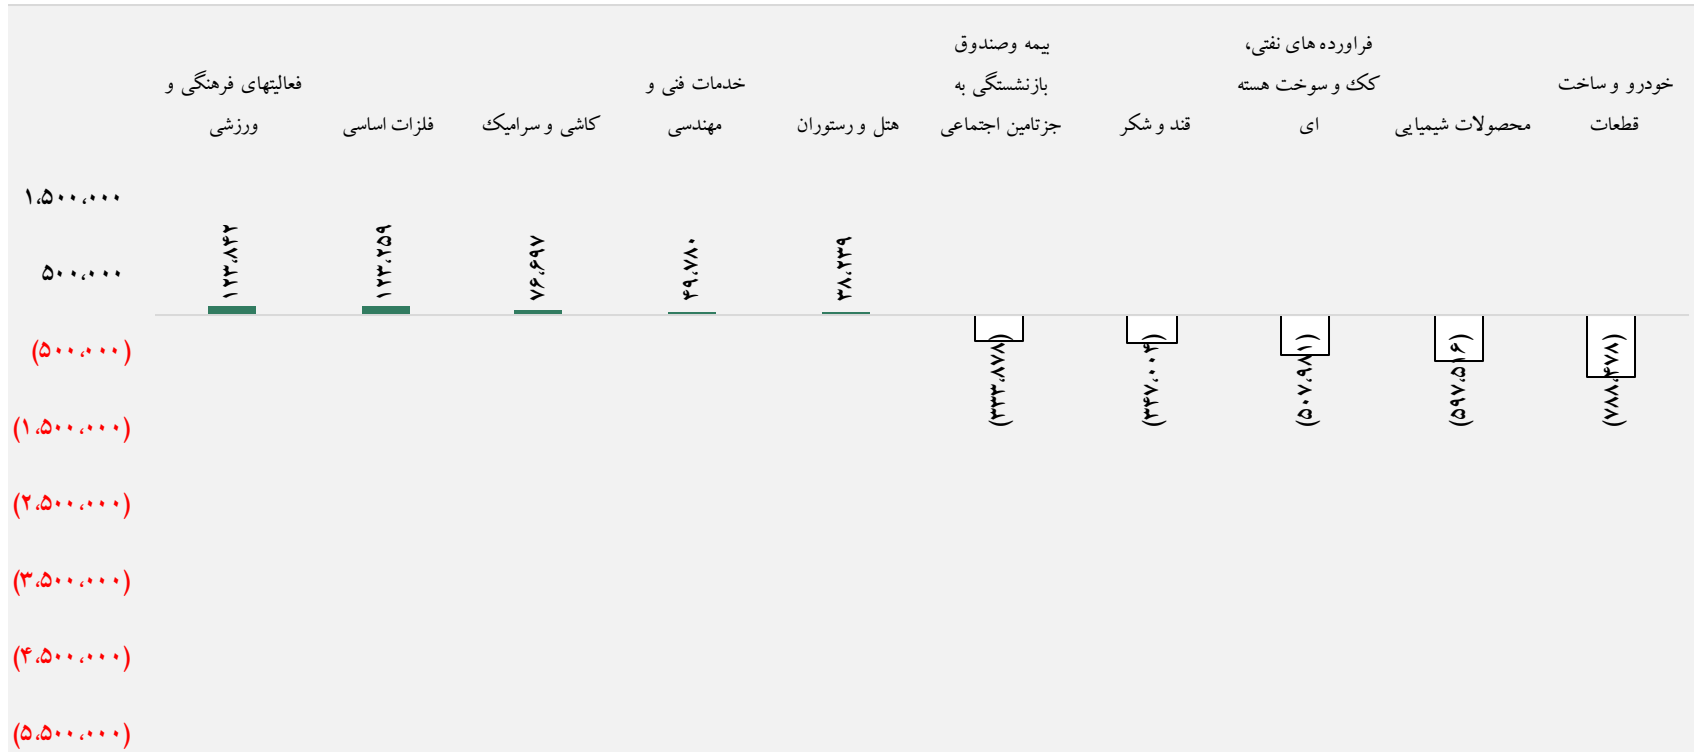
فعالیتهای فرهنگی و ورزشی
فلزات اساسی
کاشی و سرامیک
خدمات فنی و مهندسی
هتل و رستوران
بیمه وصندوق بازنشستگی به جزتامین اجتماعی
قند و شکر
فراورده های نفتی، کک و سوخت هسته ای
محصولات شیمیایی
خودرو و ساخت قطعات

۱،۵۰۰،۰۰۰
۵۰۰،۰۰۰
(۵۰۰،۰۰۰)
(۱،۵۰۰،۰۰۰)
(۲،۵۰۰،۰۰۰)
(۳،۵۰۰،۰۰۰)
(۴،۵۰۰،۰۰۰)
(۵،۵۰۰،۰۰۰)

۱۲۳،۸۴۲
۱۲۳،۲۵۹
۷۶،۶۹۷
۴۹،۷۸۰
۳۸،۲۳۹
(۳۳۳،۸۷۸)
(۳۴۷،۰۰۴)
(۵۰۷،۹۸۱)
(۵۹۷،۵۱۶)
(۷۸۸،۴۷۸)